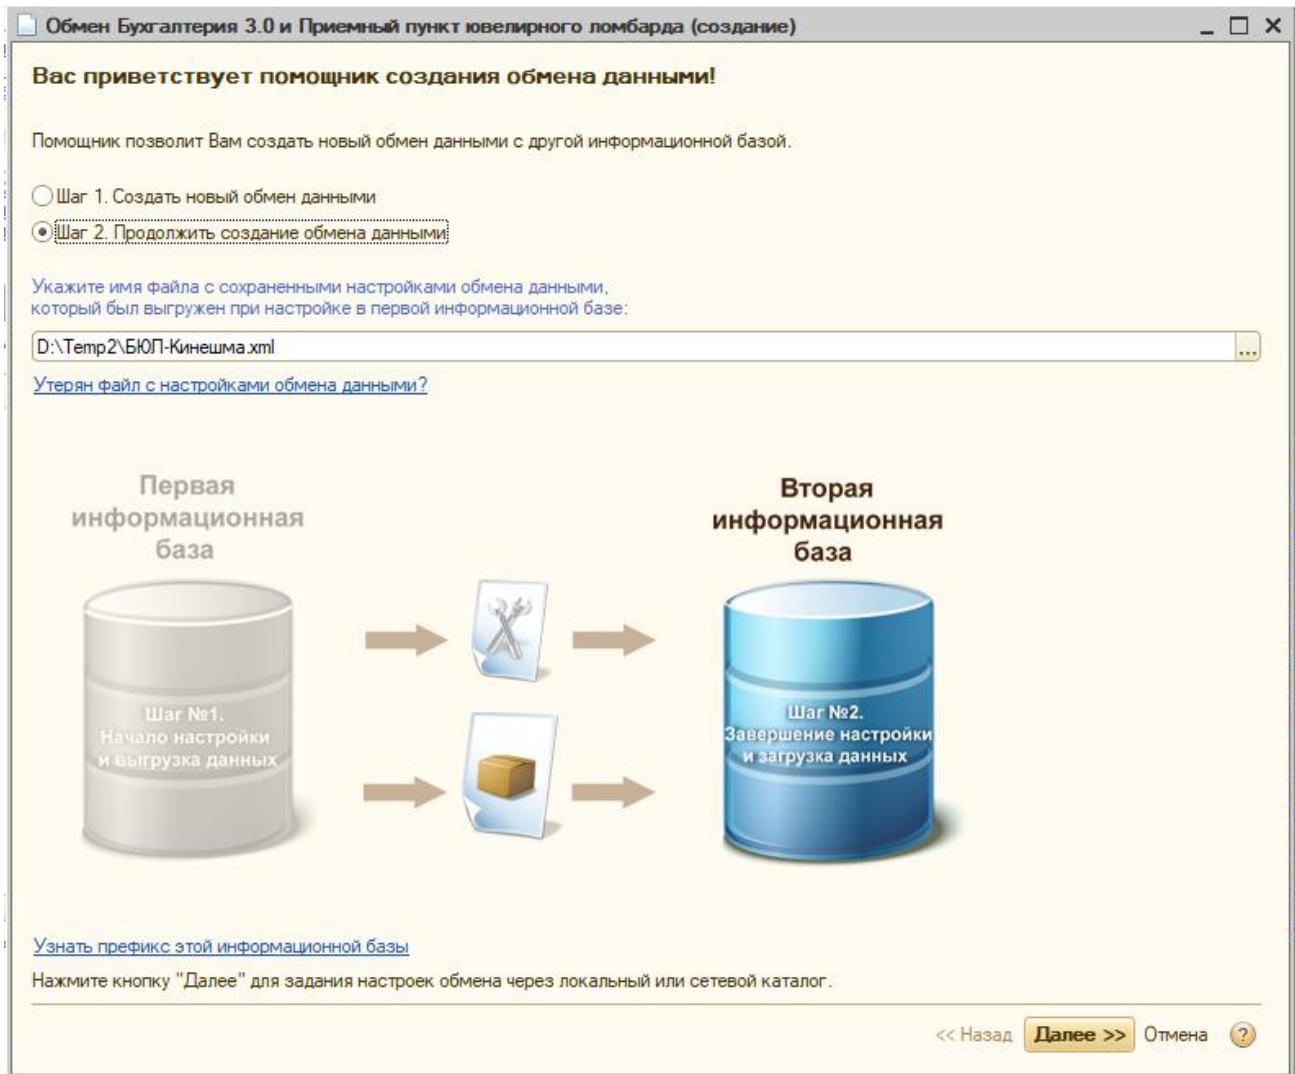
Обмен Бухгалтерия 3.0 и Приемный пункт ювелирного ломбарда (создание)

Вас приветствует помощник создания обмена данными!

Помощник позволит Вам создать новый обмен данными с другой информационной базой.

Шаг 1. Создать новый обмен данными

Шаг 2. Продолжить создание обмена данными

Укажите имя файла с сохраненными настройками обмена данными, который был выгружен при настройке в первой информационной базе:

D:\Temp2\БЮЛ-Кинешма.xml

Утерян файл с настройками обмена данными?

Первая информационная база

Вторая информационная база

Шаг №1. Начало настройки и выгрузка данных

Шаг №2. Завершение настройки и загрузка данных

Узнать префикс этой информационной базы

Нажмите кнопку "Далее" для задания настроек обмена через локальный или сетевой каталог.

<< Назад Далее >> Отмена ?